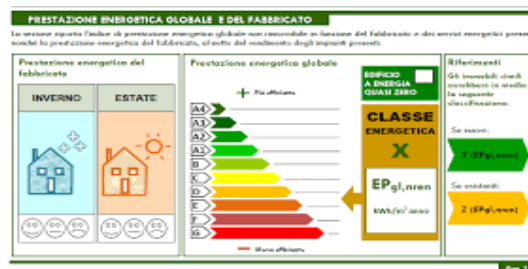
PRESTAZIONE ENERGETICA GLOBALE E DEL FABBRICATO

La sezione riporta l'indice di prestazione energetica globale non rinnovabile in funzione del fabbricato e dei servizi energetici presenti, nonché la prestazione energetica del fabbricato, al netto del rendimento degli impianti presenti.

Prestazione energetica del fabbricato

INVERNO

ESTATE

Prestazione energetica globale

Più efficiente

A4

A3

A2

A1

B

C

D

E

F

G

Meno efficiente

EDIFICIO A ENERGIA QUASI ZERO

CLASSE ENERGETICA

X

$EP_{gl,nren}$

kWh/m² anno

Riferimenti

Gli immobili simili avrebbero in media la seguente classificazione:

Se nuovi:

Y ($EP_{gl,nren}$)

Se esistenti:

Z ($EP_{gl,nren}$)